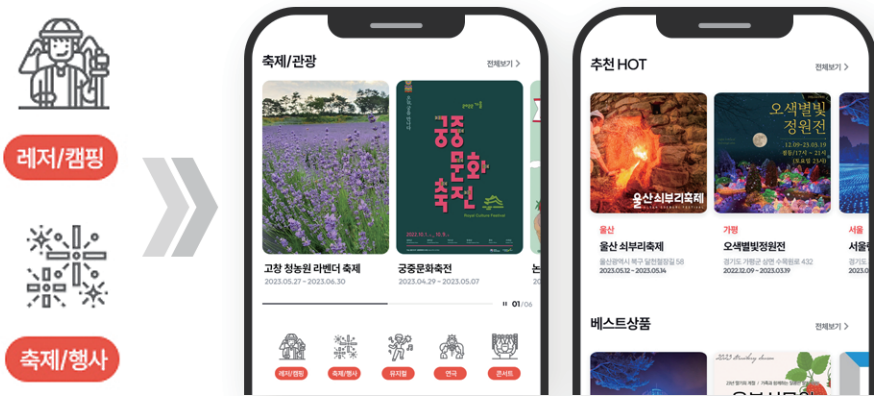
레저/캠핑

축제/행사

축제/관광

전체보기 >

궁중 문화 축전

고창 청농원 라벤더 축제
2023.05.27 ~ 2023.06.30

궁중문화축전
2023.04.29 ~ 2023.05.07

논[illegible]

01/06

레저/캠핑
축제/행사
뮤지컬
연극
콘서트

추천 HOT

전체보기 >

울산쇠부리축제

오색별빛 정원전
12.09~23.03.19

울산
울산 쇠부리축제
울산광역시 북구 달천철장길 58
2023.05.12 ~ 2023.05.14

가평
오색별빛정원전
경기도 가평군 상면 수목원로 432
2022.12.09 ~ 2023.03.19

서울
서울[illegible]

베스트상품

전체보기 >